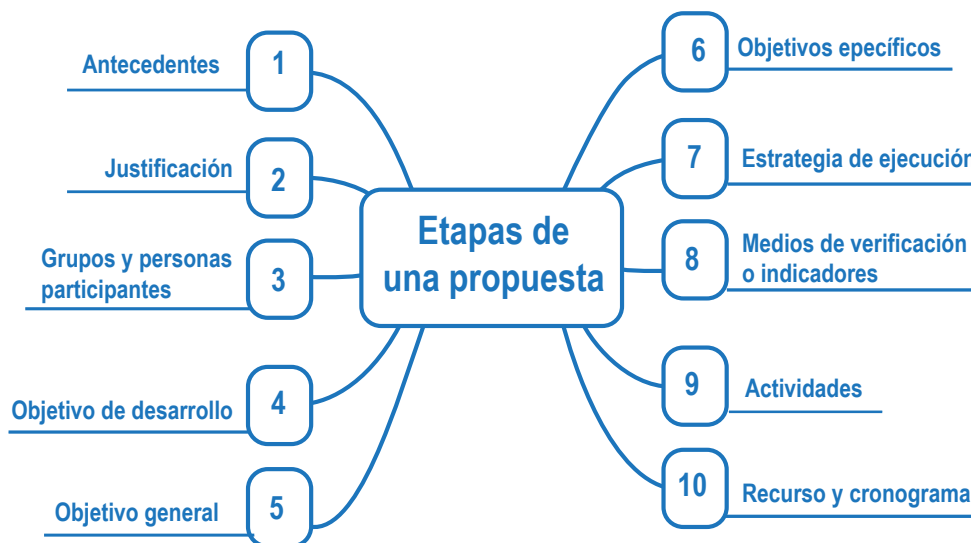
Etapas de una propuesta

1 Antecedentes

2 Justificación

3 Grupos y personas participantes

4 Objetivo de desarrollo

5 Objetivo general

6 Objetivos epecíficos

7 Estrategia de ejecución

8 Medios de verificación o indicadores

9 Actividades

10 Recurso y cronograma